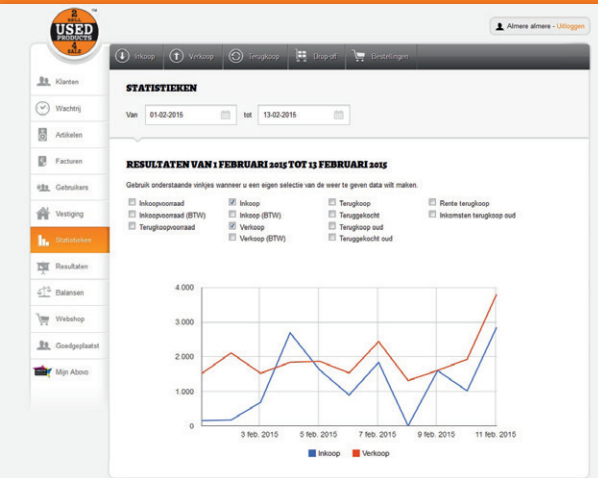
2 SELL USED PRODUCTS 4 SALE

Almere almere - Uitloggen

Inkoop Verkoop Terugkoop Drop-off Bestellingen

Klanten
Wachtrij
Artikelen
Facturen
Gebruikers
Vestiging
Statistieken
Resultaten
Balansen
Webshop
Goedgeplaatst
Mijn Abovo

STATISTIEKEN

Van 01-02-2015 tot 13-02-2015

RESULTATEN VAN 1 FEBRUARI 2015 TOT 13 FEBRUARI 2015

Gebruik onderstaande vinkjes wanneer u een eigen selectie van de weer te geven data wilt maken.

Inkoopvoorraad
Inkoopvoorraad (BTW)
Terugkoopvoorraad
Inkoop
Inkoop (BTW)
Verkoop
Verkoop (BTW)
Terugkoop
Teruggekocht
Terugkoop oud
Teruggekocht oud
Rente terugkoop
Inkomsten terugkoop oud

4.000
3.000
2.000
1.000
0

3 feb. 2015 5 feb. 2015 7 feb. 2015 9 feb. 2015 11 feb. 2015

Inkoop Verkoop